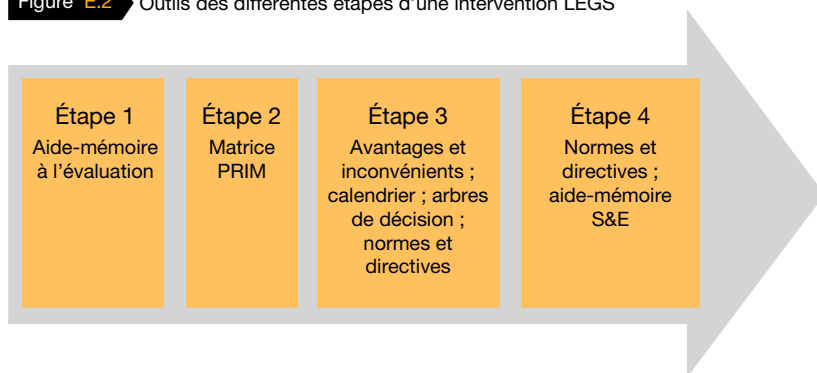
Figure E.2 Outils des différentes étapes d'une intervention LEGS

Étape 1
Aide-mémoire à l'évaluation

Étape 2
Matrice PRIM

Étape 3
Avantages et inconvénients ; calendrier ; arbres de décision ; normes et directives

Étape 4
Normes et directives ; aide-mémoire S&E